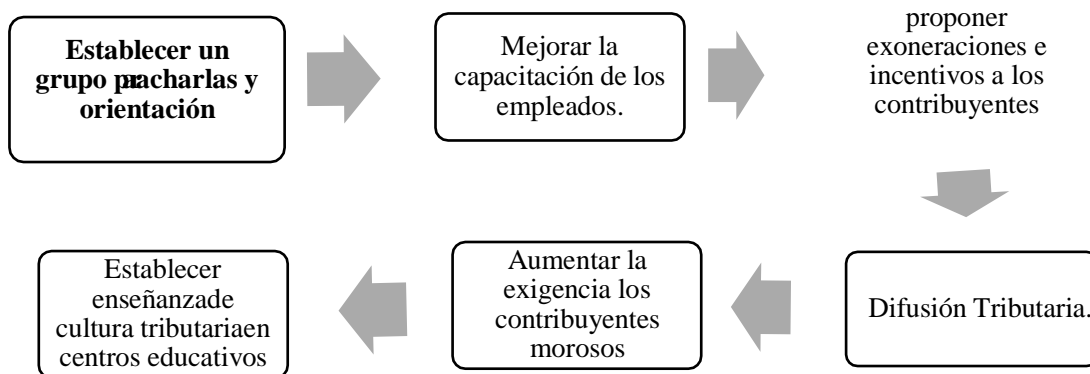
Establecer un grupo pacharlas y orientación

Mejorar la capacitación de los empleados.

proponer exoneraciones e incentivos a los contribuyentes

Difusión Tributaria.

Aumentar la exigencia los contribuyentes morosos

Establecer enseñanzade cultura tributariaen centros educativos